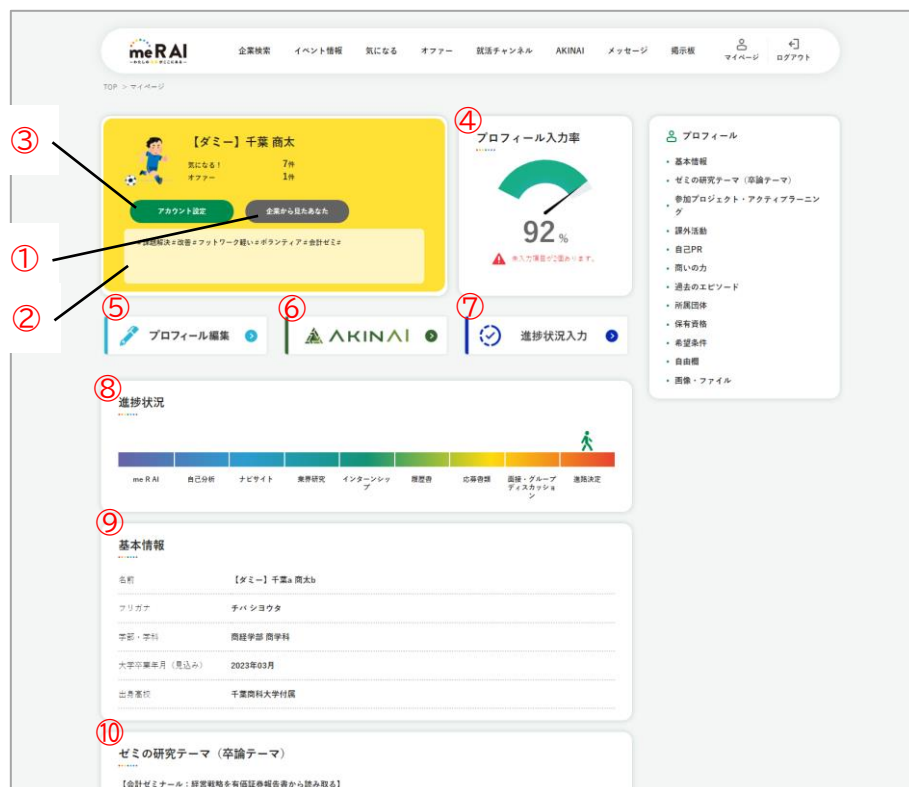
meRAI

企業検索　イベント情報　気になる　オファー　就活チャンネル　AKINAI　メッセージ　掲示板　マイページ　ログアウト

TOP > マイページ

③

【ダミー】千葉 商太

気になる！ 7件
オファー 1件

アカウント設定　企業から見たあなた

①

#課題解決 #改善 #フットワーク軽い #ボランティア #会計ゼミ #

②

④

プロフィール入力率

92 %

未入力項目が2個あります。

プロフィール

• 基本情報
• ゼミの研究テーマ（卒論テーマ）
• 参加プロジェクト・アクティブラーニング
• 課外活動
• 自己PR
• 問いの力
• 過去のエピソード
• 所属団体
• 保有資格
• 希望条件
• 自由欄
• 画像・ファイル

⑤ プロフィール編集

⑥ AKINAI

⑦ 進捗状況入力

⑧

進捗状況

me R AI　自己分析　ナビサイト　業界研究　インターンシップ　履歴書　応募書類　面接・グループディスカッション　進路決定

⑨

基本情報

| 名前 | 【ダミー】千葉a 商太b |
|---|---|
| フリガナ | チバ ショウタ |
| 学部・学科 | 商経学部 商学科 |
| 大学卒業年月（見込み） | 2023年03月 |
| 出身高校 | 千葉商科大学付属 |

⑩

ゼミの研究テーマ（卒論テーマ）

【会計ゼミナール：経営戦略を有価証券報告書から読み取る】